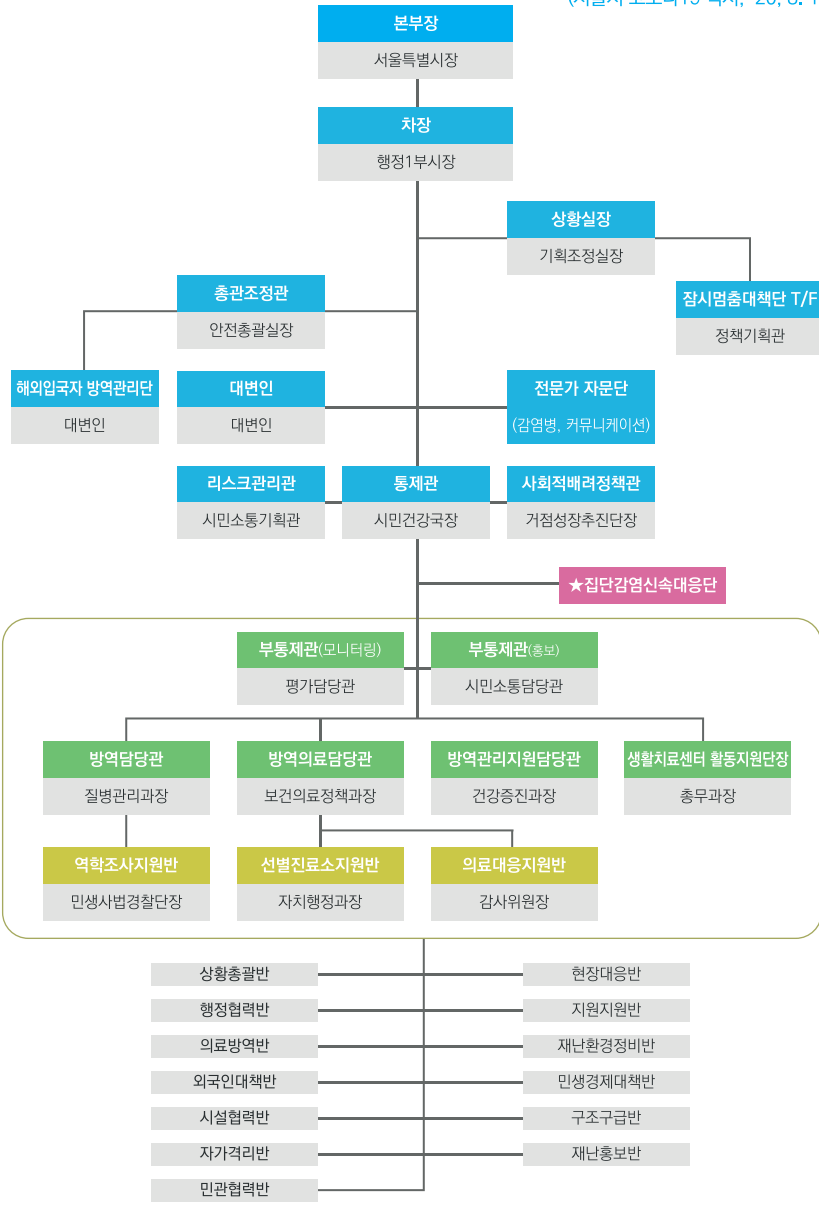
(서울시 코로나19 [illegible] '20. 3. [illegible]

본부장
서울특별시장

차장
행정1부시장

상황실장
기획조정실장

잠시멈춤대책단 T/F
정책기획관

총괄조정관
안전총괄실장

해외입국자 방역관리단
대변인

대변인
대변인

전문가 자문단
(감염병, 커뮤니케이션)

리스크관리관
시민소통기획관

통제관
시민건강국장

사회적배려정책관
거점성장추진단장

★집단감염신속대응단

부통제관(모니터링)
평가담당관

부통제관(홍보)
시민소통담당관

방역담당관
질병관리과장

방역의료담당관
보건의료정책과장

방역관리지원담당관
건강증진과장

생활치료센터 활동지원단장
총무과장

역학조사지원반
민생사법경찰단장

선별진료소지원반
자치행정과장

의료대응지원반
감사위원장

상황총괄반
행정협력반
의료방역반
외국인대책반
시설협력반
자가격리반
민관협력반

현장대응반
지원지원반
재난환경정비반
민생경제대책반
구조구급반
재난홍보반